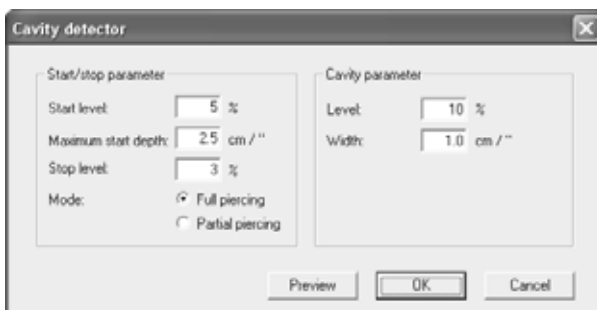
Cavity detector

Start/stop parameter

Start level: 5 %

Maximum start depth: 2.5 cm / "

Stop level: 3 %

Mode: Full piercing

Partial piercing

Cavity parameter

Level: 10 %

Width: 1.0 cm / "

Preview

OK

Cancel